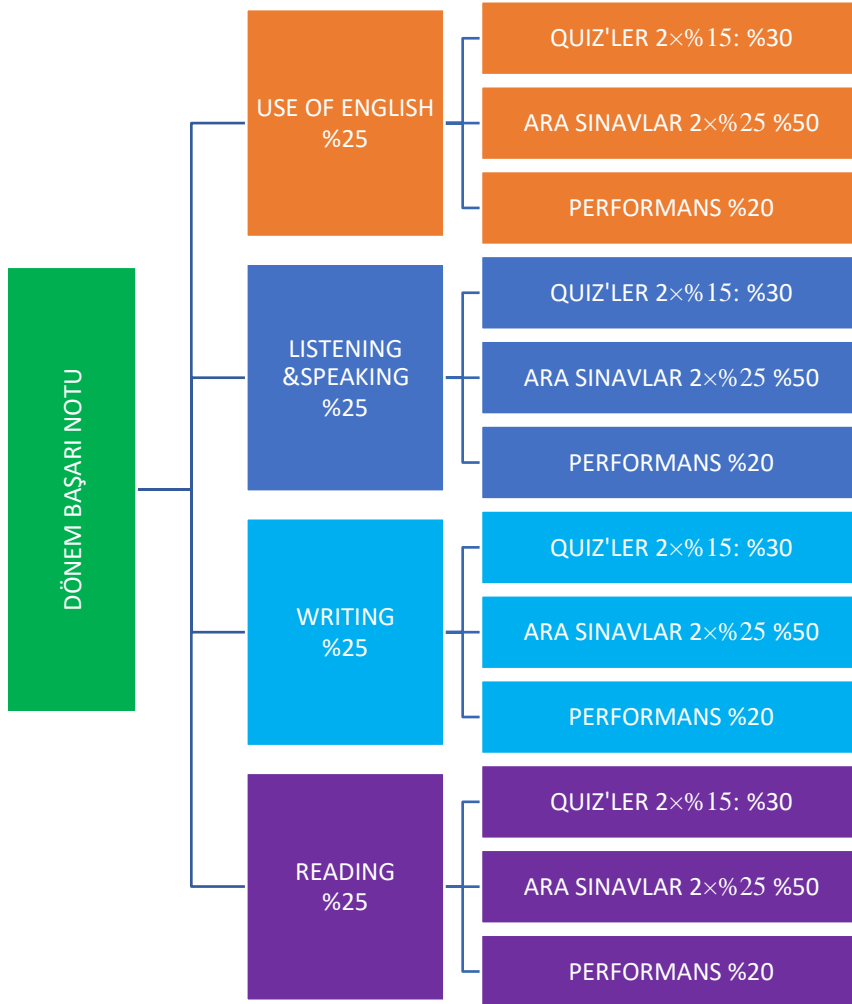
DÖNEM BAŞARI NOTU

USE OF ENGLISH %25

QUIZ'LER $2\times\%15$: %30

ARA SINAVLAR $2\times\%25$ %50

PERFORMANS %20

LISTENING &SPEAKING %25

QUIZ'LER $2\times\%15$: %30

ARA SINAVLAR $2\times\%25$ %50

PERFORMANS %20

WRITING %25

QUIZ'LER $2\times\%15$: %30

ARA SINAVLAR $2\times\%25$ %50

PERFORMANS %20

READING %25

QUIZ'LER $2\times\%15$: %30

ARA SINAVLAR $2\times\%25$ %50

PERFORMANS %20